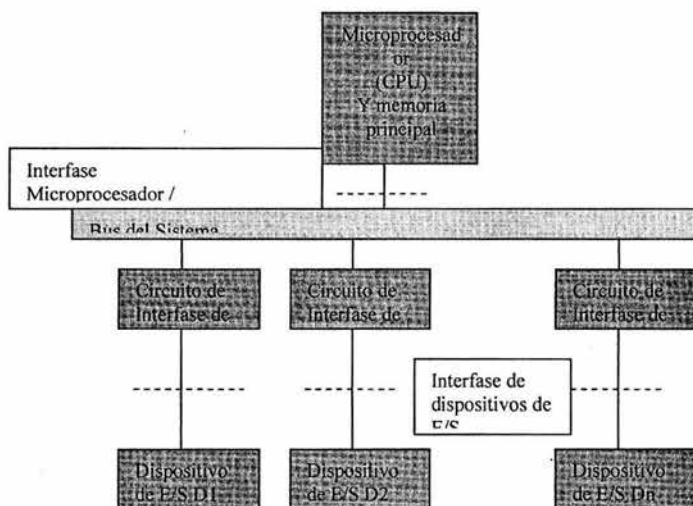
Microprocesad or (CPU) Y memoria principal

Interfase Microprocesador /

Bus del Sistema

Circuito de Interfase de

Circuito de Interfase de

Circuito de Interfase de

Interfase de dispositivos de E/S

Dispositivo de E/S D1

Dispositivo de E/S D2

Dispositivo de E/S Dn